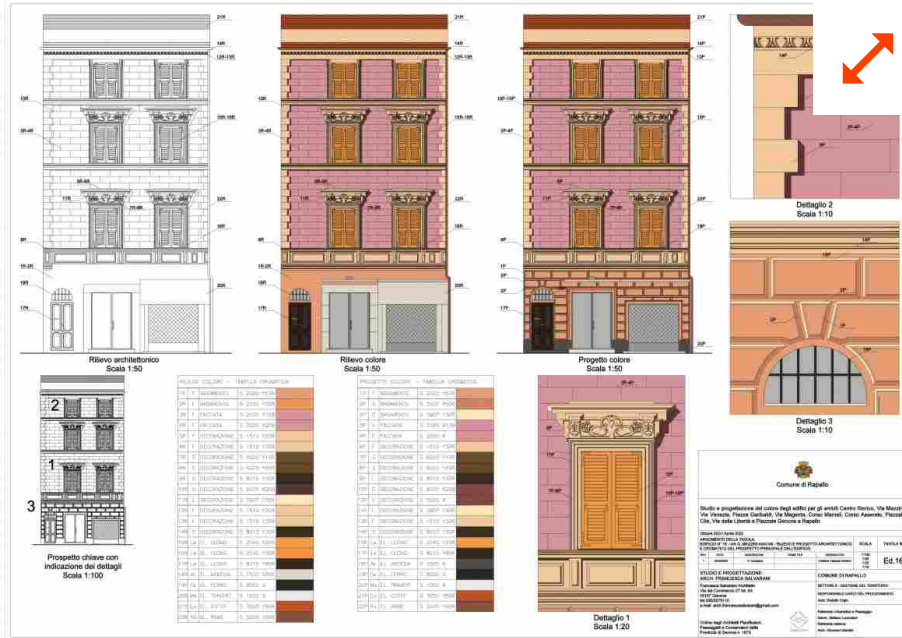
21R
14R
12R-15R
13R
3R-4R
15R-16R
22R
9R
19-2R
18R
17R
20R
Rilievo architettonico
Scala 1:50

Rilievo colore
Scala 1:50

21F
14F
13F
10F-15F
3F-4F
16F
11F
22F
9F
1F
2F
17F
20F
Progetto colore
Scala 1:50

Dettaglio 2
Scala 1:10

Dettaglio 3
Scala 1:10

2
1
3
Prospetto chiave con indicazione dei dettagli
Scala 1:100

RILIEVO COLORE - TABELLA CROMATICA

PROGETTO COLORE - TABELLA CROMATICA

Dettaglio 1
Scala 1:20

Comune di Rapallo

STUDIO E PROGETTAZIONE:
ARCH. FRANCESCA SALVARANI

COMUNE DI RAPALLO

Ed.16